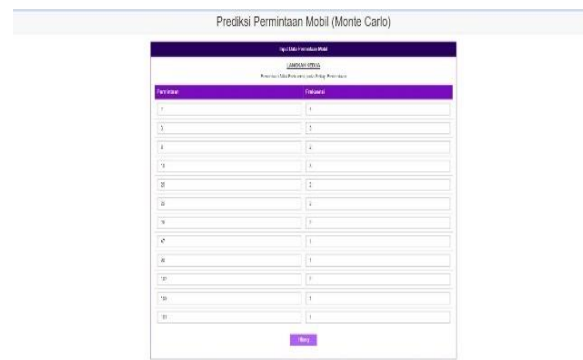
Prediksi Permintaan Mobil (Monte Carlo)

Input Data Permintaan Mobil

LANGKAH KEDUA

Masukkan Data Permintaan pada Setiap Permintaan

| Permintaan | Frekuensi |
|---|---|
| 1 | 1 |
| 3 | 3 |
| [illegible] | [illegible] |
| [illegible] | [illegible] |
| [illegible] | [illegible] |
| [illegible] | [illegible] |
| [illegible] | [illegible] |
| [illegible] | 1 |
| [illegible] | 1 |
| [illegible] | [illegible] |
| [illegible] | 1 |
| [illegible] | 1 |

Hitung